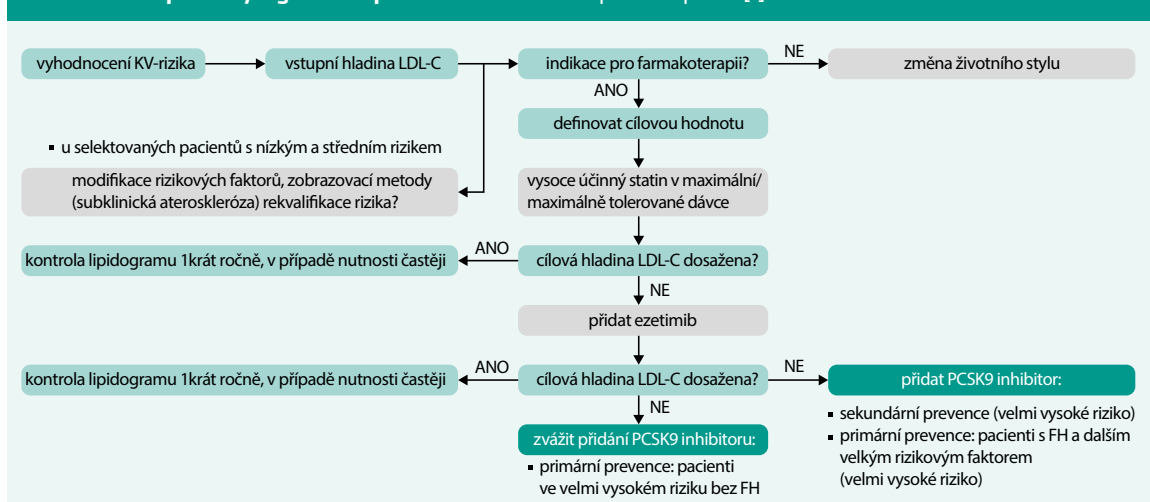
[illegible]

vyhodnocení KV-rizika

vstupní hladina LDL-C

indikace pro farmakoterapii?

NE

změna životního stylu

ANO

definovat cílovou hodnotu

▪ u selektovaných pacientů s nízkým a středním rizikem

modifikace rizikových faktorů, zobrazovací metody (subklinická ateroskleróza) rekvalifikace rizika?

vysoce účinný statin v maximální/ maximálně tolerované dávce

kontrola lipidogramu 1krát ročně, v případě nutnosti častěji

ANO

cílová hladina LDL-C dosažena?

NE

přidat ezetimib

kontrola lipidogramu 1krát ročně, v případě nutnosti častěji

ANO

cílová hladina LDL-C dosažena?

NE

přidat PCSK9 inhibitor:

▪ sekundární prevence (velmi vysoké riziko)
▪ primární prevence: pacienti s FH a dalším velkým rizikovým faktorem (velmi vysoké riziko)

NE

zvážit přidání PCSK9 inhibitoru:

▪ primární prevence: pacienti ve velmi vysokém riziku bez FH